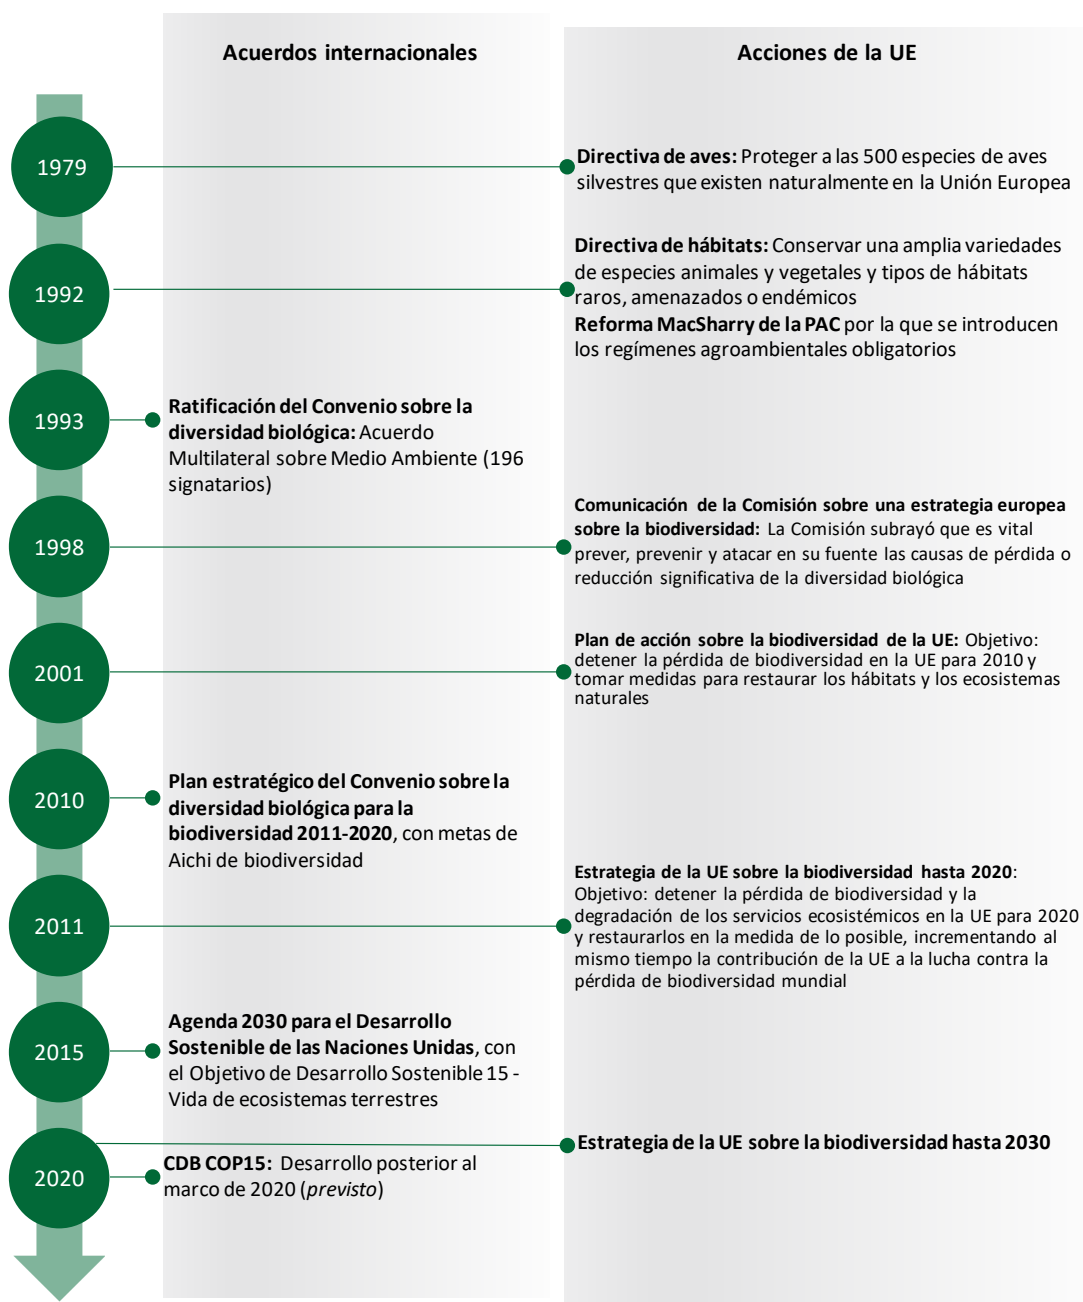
Acuerdos internacionales

Acciones de la UE

1979

**Directiva de aves:** Proteger a las 500 especies de aves silvestres que existen naturalmente en la Unión Europea

1992

**Directiva de hábitats:** Conservar una amplia variedades de especies animales y vegetales y tipos de hábitats raros, amenazados o endémicos
**Reforma MacSharry de la PAC** por la que se introducen los regímenes agroambientales obligatorios

1993

**Ratificación del Convenio sobre la diversidad biológica:** Acuerdo Multilateral sobre Medio Ambiente (196 signatarios)

1998

**Comunicación de la Comisión sobre una estrategia europea sobre la biodiversidad:** La Comisión subrayó que es vital prever, prevenir y atacar en su fuente las causas de pérdida o reducción significativa de la diversidad biológica

2001

**Plan de acción sobre la biodiversidad de la UE:** Objetivo: detener la pérdida de biodiversidad en la UE para 2010 y tomar medidas para restaurar los hábitats y los ecosistemas naturales

2010

**Plan estratégico del Convenio sobre la diversidad biológica para la biodiversidad 2011-2020**, con metas de Aichi de biodiversidad

2011

**Estrategia de la UE sobre la biodiversidad hasta 2020**: Objetivo: detener la pérdida de biodiversidad y la degradación de los servicios ecosistémicos en la UE para 2020 y restaurarlos en la medida de lo posible, incrementando al mismo tiempo la contribución de la UE a la lucha contra la pérdida de biodiversidad mundial

2015

**Agenda 2030 para el Desarrollo Sostenible de las Naciones Unidas**, con el Objetivo de Desarrollo Sostenible 15 - Vida de ecosistemas terrestres

2020

**Estrategia de la UE sobre la biodiversidad hasta 2030**

**CDB COP15:** Desarrollo posterior al marco de 2020 (*previsto*)